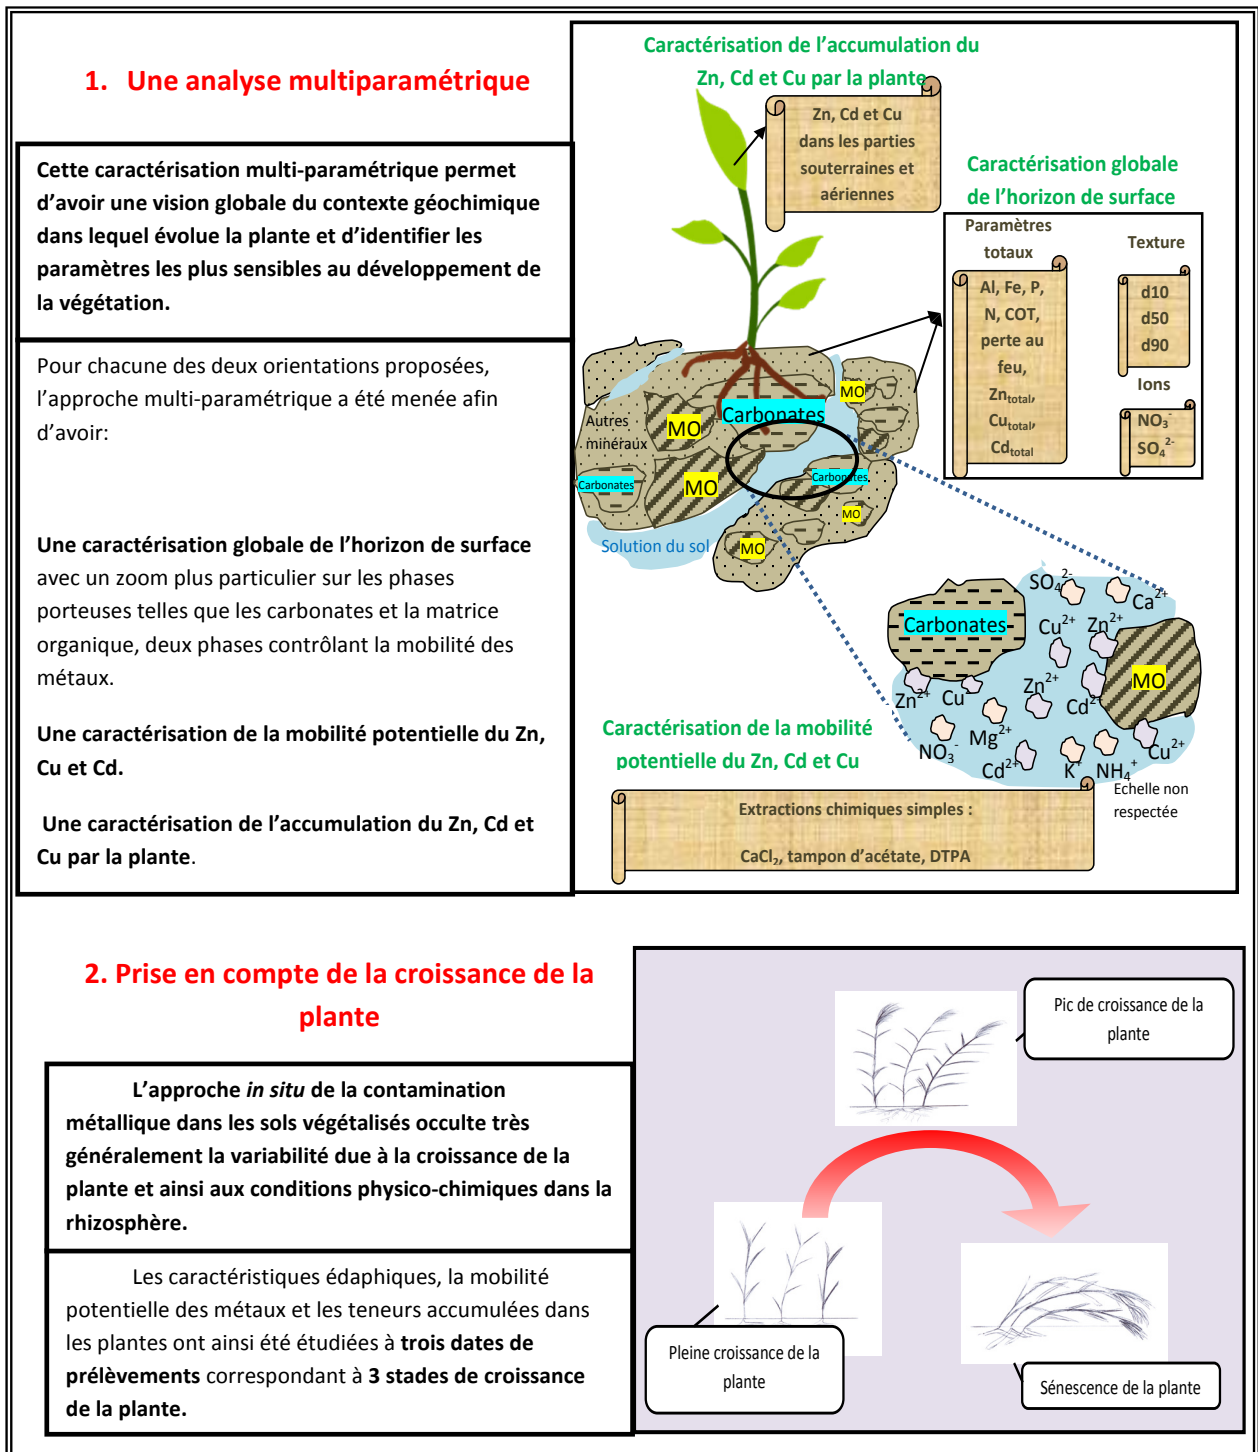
1. Une analyse multiparamétrique

Cette caractérisation multi-paramétrique permet d'avoir une vision globale du contexte géochimique dans lequel évolue la plante et d'identifier les paramètres les plus sensibles au développement de la végétation.

Pour chacune des deux orientations proposées, l'approche multi-paramétrique a été menée afin d'avoir:

Une caractérisation globale de l'horizon de surface avec un zoom plus particulier sur les phases porteuses telles que les carbonates et la matrice organique, deux phases contrôlant la mobilité des métaux.

Une caractérisation de la mobilité potentielle du Zn, Cu et Cd.

Une caractérisation de l'accumulation du Zn, Cd et Cu par la plante.

Caractérisation de l'accumulation du Zn, Cd et Cu par la plante

Zn, Cd et Cu dans les parties souterraines et aériennes

Caractérisation globale de l'horizon de surface

Paramètres totaux

Al, Fe, P, N, COT, perte au feu, $Zn_{total}$, $Cu_{total}$, $Cd_{total}$

Texture

d10 d50 d90

Ions

$NO_3^-$ $SO_4^{2-}$

Autres minéraux

MO

Carbonates

MO

Carbonates

MO

Carbonates

MO

MO

Solution du sol

MO

$SO_4^{2-}$ $Ca^{2+}$

Carbonates

$Cu^{2+}$ $Zn^{2+}$

MO

$Zn^{2+}$ Cu

$Zn^{2+}$

$Cd^{2+}$

$NO_3^-$ $Mg^{2+}$

$Cu^{2+}$

$Cd^{2+}$ $K^+$ $NH_4^+$

Echelle non respectée

Caractérisation de la mobilité potentielle du Zn, Cd et Cu

Extractions chimiques simples :

$CaCl_2$, tampon d'acétate, DTPA

2. Prise en compte de la croissance de la plante

L'approche in situ de la contamination métallique dans les sols végétalisés occulte très généralement la variabilité due à la croissance de la plante et ainsi aux conditions physico-chimiques dans la rhizosphère.

Les caractéristiques édaphiques, la mobilité potentielle des métaux et les teneurs accumulées dans les plantes ont ainsi été étudiées à trois dates de prélèvements correspondant à 3 stades de croissance de la plante.

Pic de croissance de la plante

Pleine croissance de la plante

Sénescence de la plante